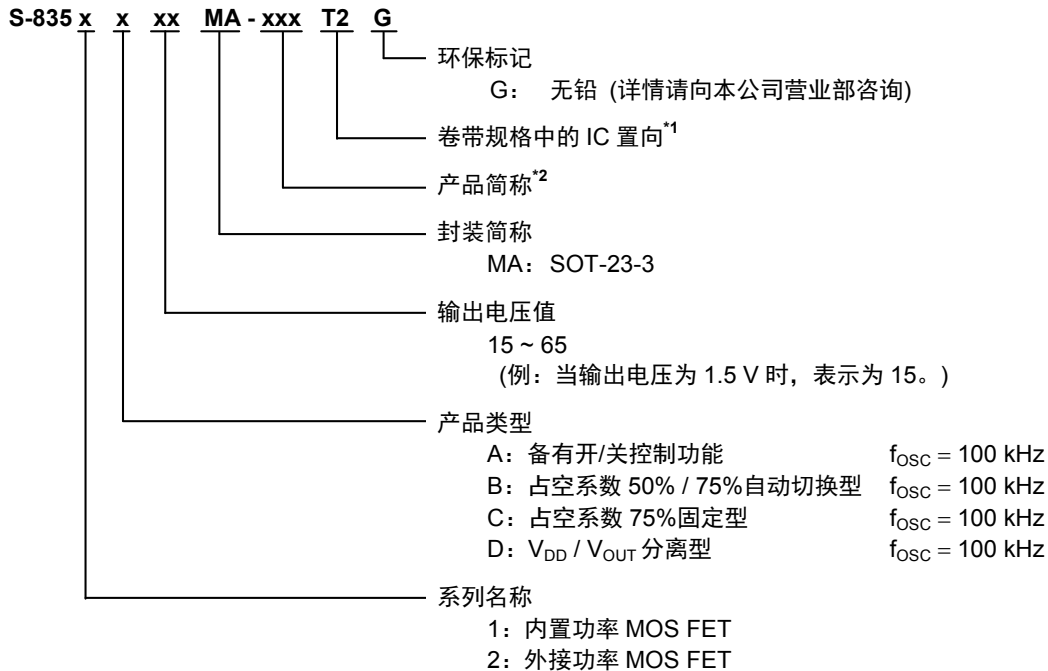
S-835 x x xx MA - xxx T2 G

环保标记
G： 无铅 (详情请向本公司营业部咨询)

卷带规格中的 IC 置向$^{*1}$

产品简称$^{*2}$

封装简称
MA：SOT-23-3

输出电压值
15 ~ 65
(例：当输出电压为 1.5 V 时，表示为 15。)

产品类型
A：备有开/关控制功能 $f_{OSC}$ = 100 kHz
B：占空系数 50% / 75%自动切换型 $f_{OSC}$ = 100 kHz
C：占空系数 75%固定型 $f_{OSC}$ = 100 kHz
D：$V_{DD}$ / $V_{OUT}$ 分离型 $f_{OSC}$ = 100 kHz

系列名称
1：内置功率 MOS FET
2：外接功率 MOS FET